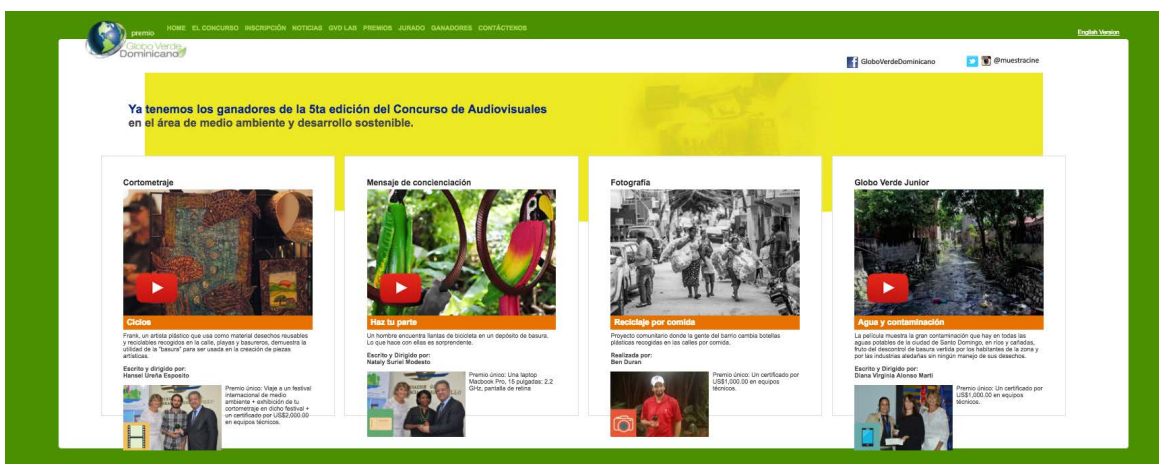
premio Globo Verde Dominicano

HOME EL CONCURSO INSCRIPCIÓN NOTICIAS GVD LAB PREMIOS JURADO GANADORES CONTÁCTENOS

English Version

GloboVerdeDominicano

@muestracine

Ya tenemos los ganadores de la 5ta edición del Concurso de Audiovisuales en el área de medio ambiente y desarrollo sostenible.

Cortometraje

Ciclos

Frank, un artista plástico que usa como material desechos reusables y reciclables recogidos en la calle, playas y basureros, demuestra la utilidad de la "basura" para ser usada en la creación de piezas artísticas.

Escrito y dirigido por:
Hansel Ureña Esposito

Premio único: Viaje a un festival internacional de medio ambiente + exhibición de tu cortometraje en dicho festival + un certificado por US$2,000.00 en equipos técnicos.

Mensaje de concienciación

Haz tu parte

Un hombre encuentra llantas de bicicleta en un depósito de basura. Lo que hace con ellas es sorprendente.

Escrito y Dirigido por:
Nataly Suriel Modesto

Premio único: Una laptop Macbook Pro, 15 pulgadas: 2.2 GHz, pantalla de retina

Fotografía

Reciclaje por comida

Proyecto comunitario donde la gente del barrio cambia botellas plásticas recogidas en las calles por comida.

Realizada por:
Ben Duran

Premio único: Un certificado por US$1,000.00 en equipos técnicos.

Globo Verde Junior

Agua y contaminación

La película muestra la gran contaminación que hay en todas las aguas potables de la ciudad de Santo Domingo, en ríos y cañadas, fruto del descontrol de basura vertida por los habitantes de la zona y por las industrias aledañas sin ningún manejo de sus desechos.

Escrito y Dirigido por:
Diana Virginia Alonso Martí

Premio único: Un certificado por US$1,000.00 en equipos técnicos.